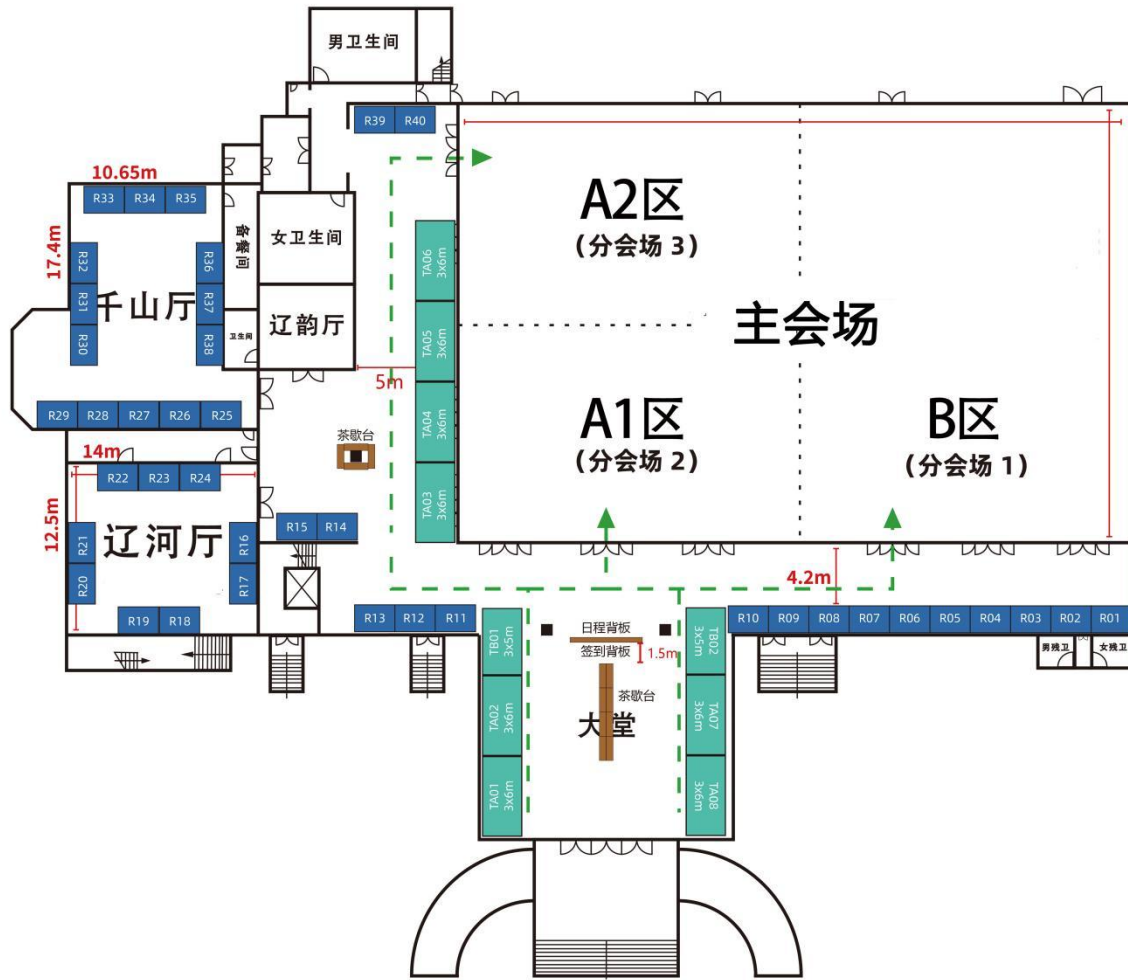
男卫生间

R39 R40

10.65m

R33 R34 R35

17.4m

R32 R31 R30

千山厅

R36 R37 R38

备餐间

卫生间

女卫生间

辽韵厅

TA06 3x6m

TA05 3x6m

TA04 3x6m

TA03 3x6m

A2区
(分会场 3)

主会场

A1区
(分会场 2)

B区
(分会场 1)

5m

R29 R28 R27 R26 R25

茶歇台

14m

R22 R23 R24

12.5m

R21 R20

辽河厅

R16 R17

R19 R18

R15 R14

R13 R12 R11

4.2m

R10 R09 R08 R07 R06 R05 R04 R03 R02 R01

男残卫 女残卫

TB01 3x5m

TA02 3x6m

TA01 3x6m

日程背板

签到背板

1.5m

茶歇台

大堂

TB02 3x5m

TA07 3x6m

TA08 3x6m